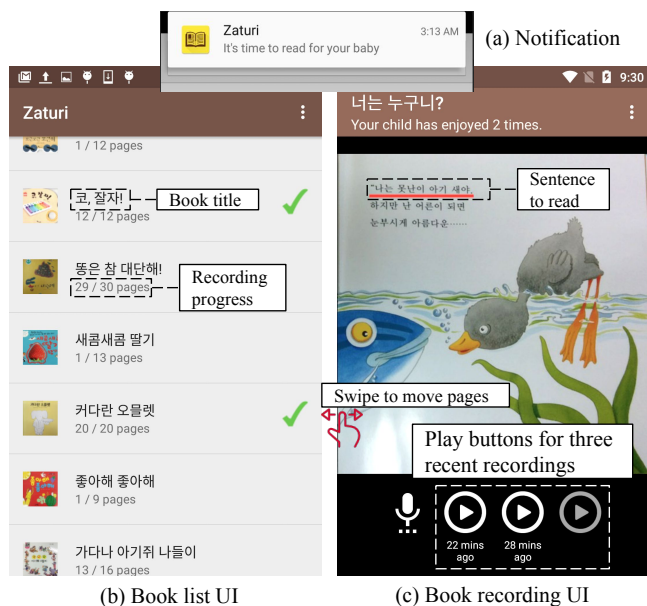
Zaturi
It's time to read for your baby
3:13 AM
(a) Notification

Zaturi
1 / 12 pages

코, 잘자!
12 / 12 pages
Book title

똥은 참 대단해!
29 / 30 pages
Recording progress

새콤새콤 딸기
1 / 13 pages

커다란 오믈렛
20 / 20 pages

좋아해 좋아해
1 / 9 pages

가다나 아기쥐 나들이
13 / 16 pages

(b) Book list UI

9:30
너는 누구니?
Your child has enjoyed 2 times.

"나는 못난이 아기 새야.
하지만 난 어른이 되면
눈부시게 아름다운……
Sentence to read

Swipe to move pages

Play buttons for three recent recordings

22 mins ago
28 mins ago

(c) Book recording UI